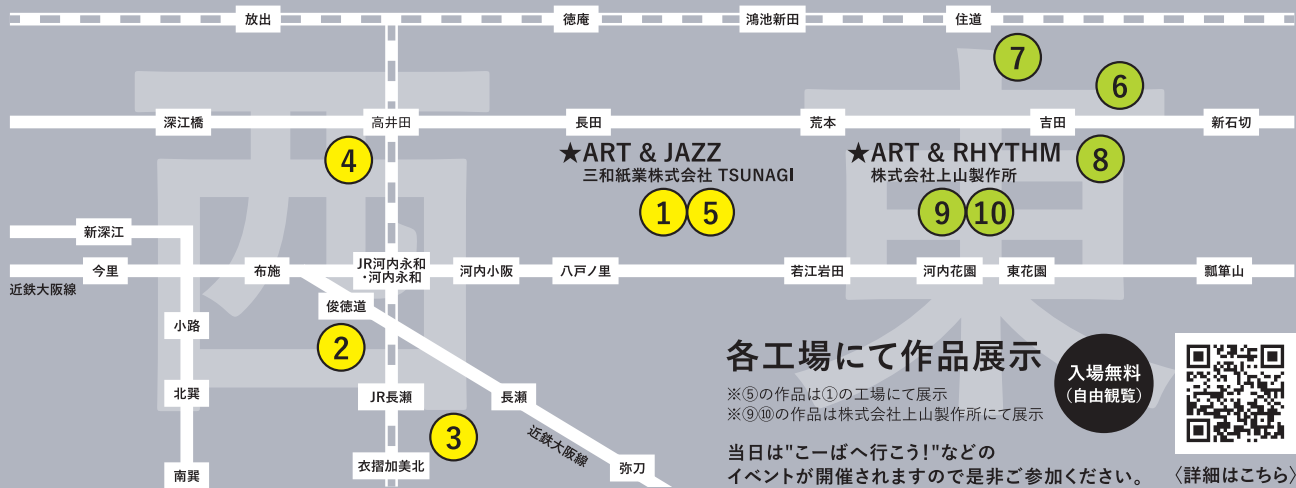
放出
徳庵
鴻池新田
住道
7
6
深江橋
高井田
長田
荒本
吉田
新石切
4
★ART & JAZZ
三和紙業株式会社 TSUNAGI
★ART & RHYTHM
株式会社上山製作所
8
1
5
9
10
新深江
今里
布施
JR河内永和
・河内永和
河内小阪
八戸ノ里
若江岩田
河内花園
東花園
瓢箪山
近鉄大阪線
俊徳道
小路
2
各工場にて作品展示
入場無料
(自由観覧)
北巽
JR長瀬
長瀬
※⑤の作品は①の工場にて展示
※⑨⑩の作品は株式会社上山製作所にて展示
3
近鉄大阪線
当日は"こーばへ行こう!"などの
イベントが開催されますので是非ご参加ください。
南巽
衣摺加美北
弥刀
〈詳細はこちら〉